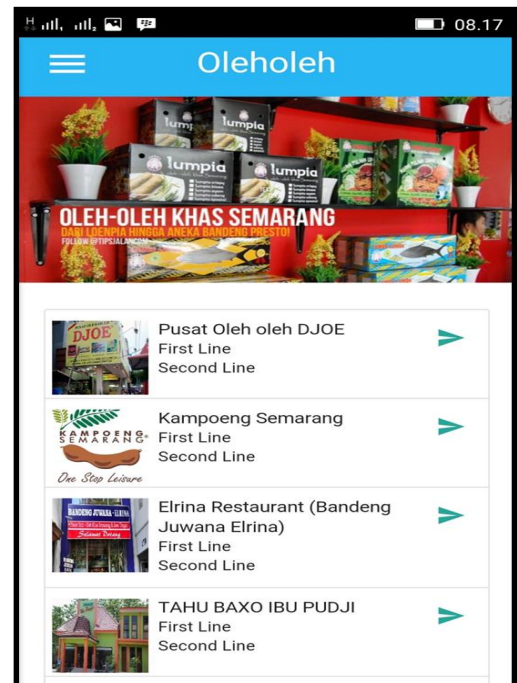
H 08.17

Oleholeh

lumpia lumpia lumpia

OLEH-OLEH KHAS SEMARANG
DARI LOENPIA HINGGA ANEKA BANDENG PRESTO!
FOLLOW @TIPSJALAN

DJOE

Pusat Oleh oleh DJOE
First Line
Second Line

KAMPOENG SEMARANG
One Stop Leisure

Kampoeng Semarang
First Line
Second Line

BANDENG JUWANA ELRINA

Elrina Restaurant (Bandeng Juwana Elrina)
First Line
Second Line

TAHU BAXO IBU PUDJI
First Line
Second Line